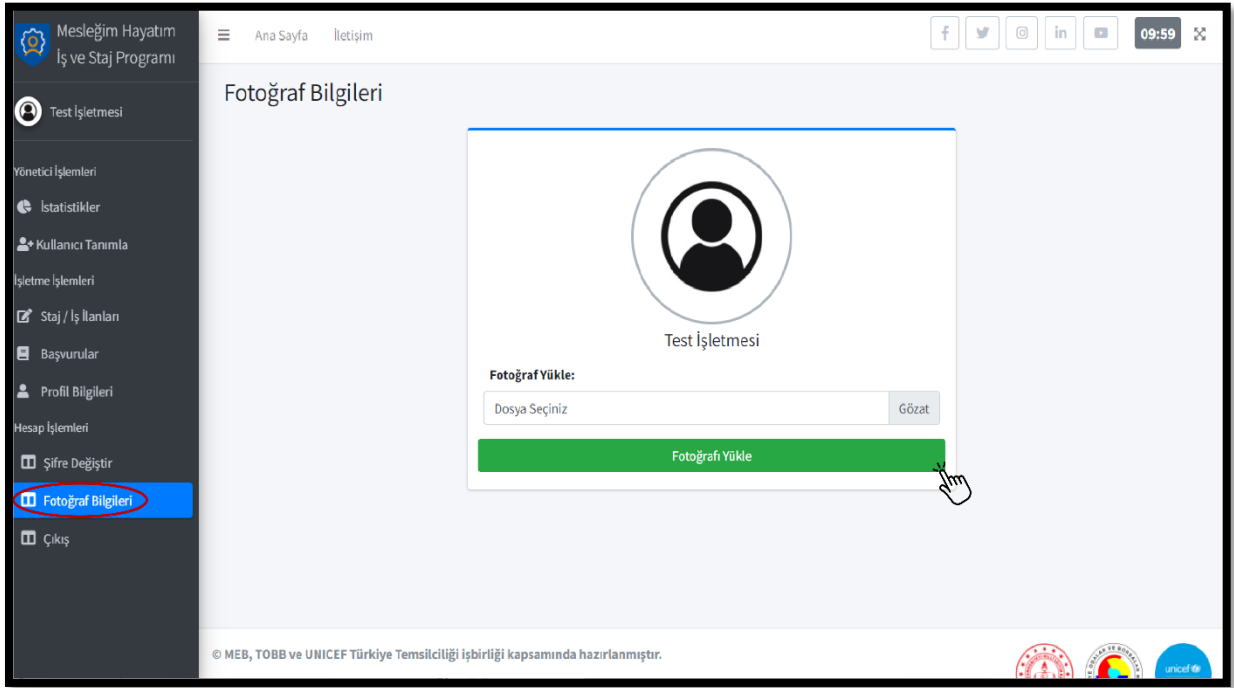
Mesleğim Hayatım İş ve Staj Programı

Test İşletmesi

Yönetici İşlemleri

İstatistikler

Kullanıcı Tanımla

İşletme İşlemleri

Staj / İş İlanları

Başvurular

Profil Bilgileri

Hesap İşlemleri

Şifre Değiştir

Fotoğraf Bilgileri

Çıkış

Ana Sayfa İletişim

09:59

Fotoğraf Bilgileri

Test İşletmesi

Fotoğraf Yükle:

Dosya Seçiniz

Gözat

Fotoğrafı Yükle

© MEB, TOBB ve UNICEF Türkiye Temsilciliği işbirliği kapsamında hazırlanmıştır.

unicef